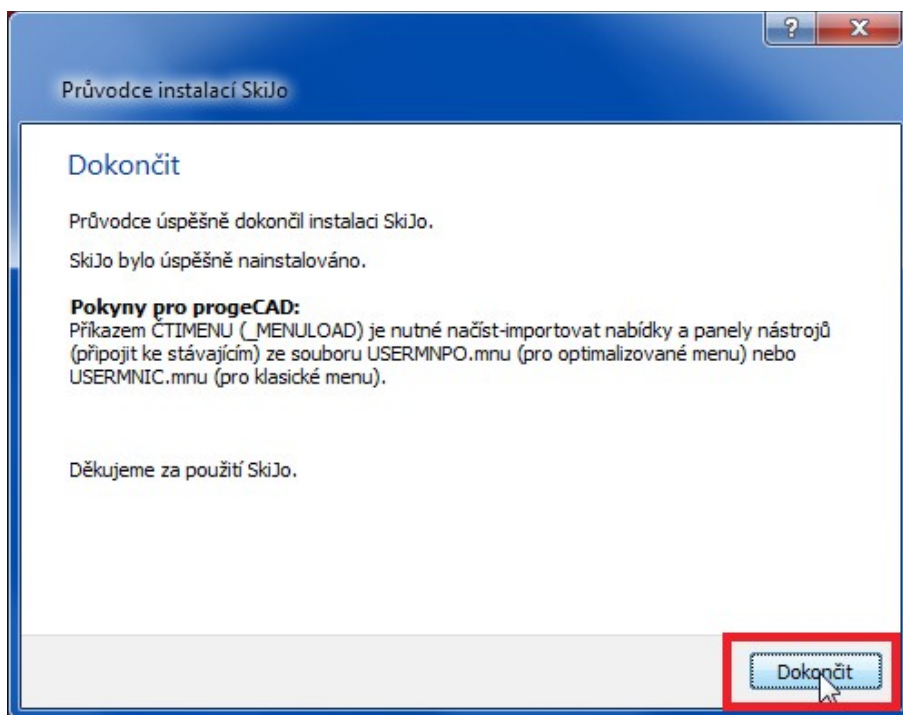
?
x

Průvodce instalací SkiJo

Dokončit

Průvodce úspěšně dokončil instalaci SkiJo.

SkiJo bylo úspěšně nainstalováno.

**Pokyny pro progeCAD:**
Příkazem ČTIMENU (_MENULOAD) je nutné načíst-importovat nabídky a panely nástrojů (připojit ke stávajícím) ze souboru USERMNPO.mnu (pro optimalizované menu) nebo USERMNIC.mnu (pro klasické menu).

Děkujeme za použití SkiJo.

Dokončit